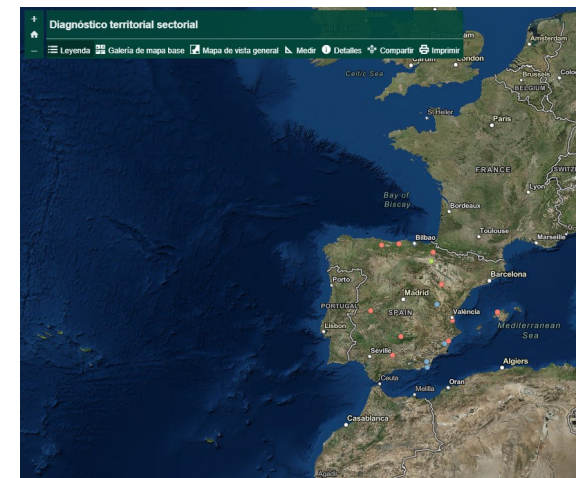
+
−
Diagnóstico territorial sectorial
Leyenda Galería de mapa base Mapa de vista general Medir Detalles Compartir Imprimir
Amsterdam
Cardiff London
Brussels
BELGIUM
Celtic Sea
Le Havre
Paris
FRANCE
SWITZ
Lyon
Bay of Biscay
Bordeaux
Toulouse
Marseille
Bilbao
Porto
Barcelona
PORTUGAL
Madrid
SPAIN
Lisbon
València
Mediterranean Sea
Seville
Algiers
Ceuta
Oran
Melilla
Casablanca
Agadir